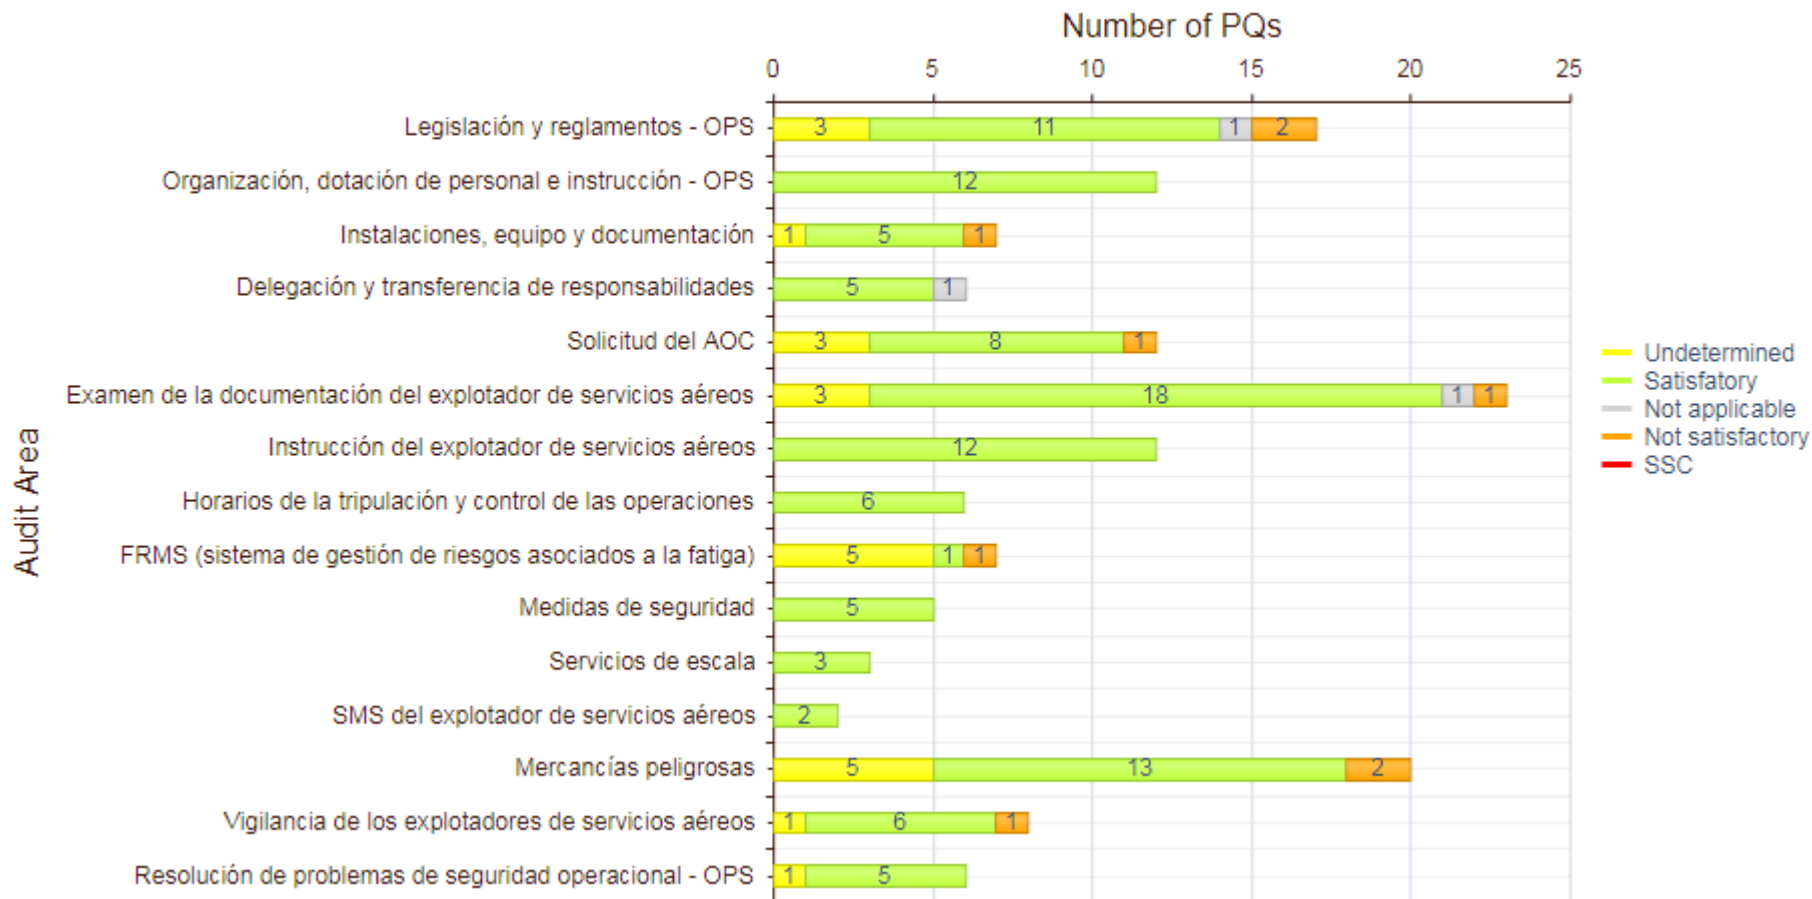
Number of PQs

0 5 10 15 20 25

Audit Area

Legislación y reglamentos - OPS 3 11 1 2

Organización, dotación de personal e instrucción - OPS 12

Instalaciones, equipo y documentación 1 5 1

Delegación y transferencia de responsabilidades 5 1

Solicitud del AOC 3 8 1

Examen de la documentación del explotador de servicios aéreos 3 18 1 1

Instrucción del explotador de servicios aéreos 12

Horarios de la tripulación y control de las operaciones 6

FRMS (sistema de gestión de riesgos asociados a la fatiga) 5 1 1

Medidas de seguridad 5

Servicios de escala 3

SMS del explotador de servicios aéreos 2

Mercancías peligrosas 5 13 2

Vigilancia de los explotadores de servicios aéreos 1 6 1

Resolución de problemas de seguridad operacional - OPS 1 5

Undetermined
Satisfatory
Not applicable
Not satisfactory
SSC